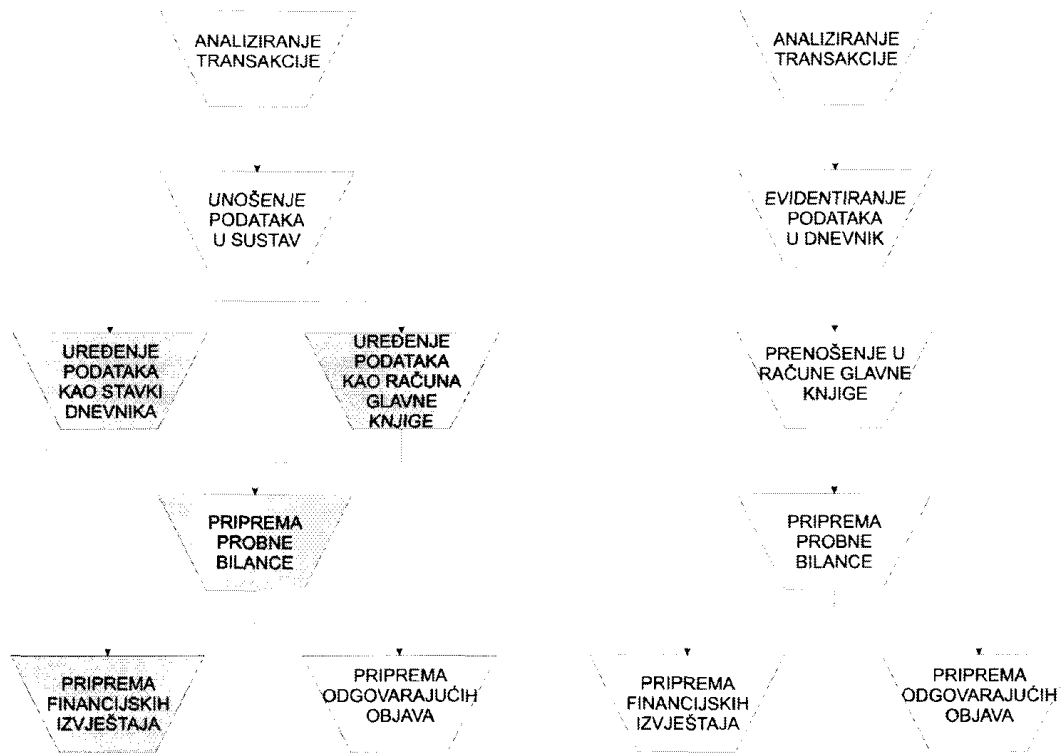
ANALIZIRANJE TRANSAKCIJE

UNOŠENJE PODATAKA U SUSTAV

UREĐENJE PODATAKA KAO STAVKI DNEVNIKA

UREĐENJE PODATAKA KAO RAČUNA GLAVNE KNJIGE

PRIPREMA PROBNE BILANCE

PRIPREMA FINANCIJSKIH IZVJEŠTAJA

PRIPREMA ODGOVARAJUĆIH OBJAVA

ANALIZIRANJE TRANSAKCIJE

EVIDENTIRANJE PODATAKA U DNEVNIK

PRENOŠENJE U RAČUNE GLAVNE KNJIGE

PRIPREMA PROBNE BILANCE

PRIPREMA FINANCIJSKIH IZVJEŠTAJA

PRIPREMA ODGOVARAJUĆIH OBJAVA